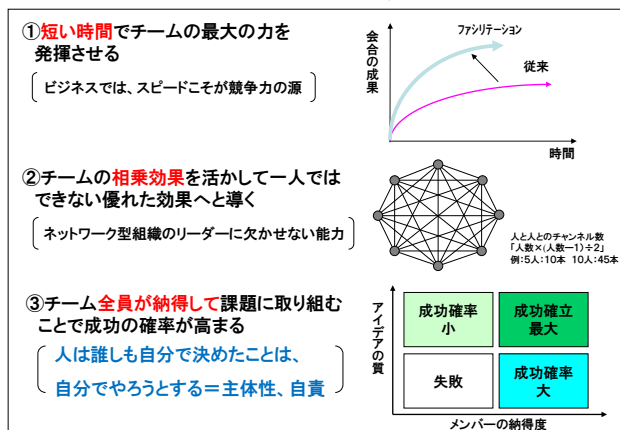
①短い時間でチームの最大の力を発揮させる

ビジネスでは、スピードこそが競争力の源

会合の成果

ファシリテーション

従来

時間

②チームの相乗効果を活かして一人ではできない優れた効果へと導く

ネットワーク型組織のリーダーに欠かせない能力

人と人とのチャンネル数
「人数×(人数−1)÷2」
例:5人:10本 10人:45本

③チーム全員が納得して課題に取り組むことで成功の確率が高まる

人は誰しも自分で決めたことは、
自分でやろうとする＝主体性、自責

アイデアの質

| 成功確率 小 | 成功確立 最大 |
|---|---|
| 失敗 | 成功確率 大 |

メンバーの納得度